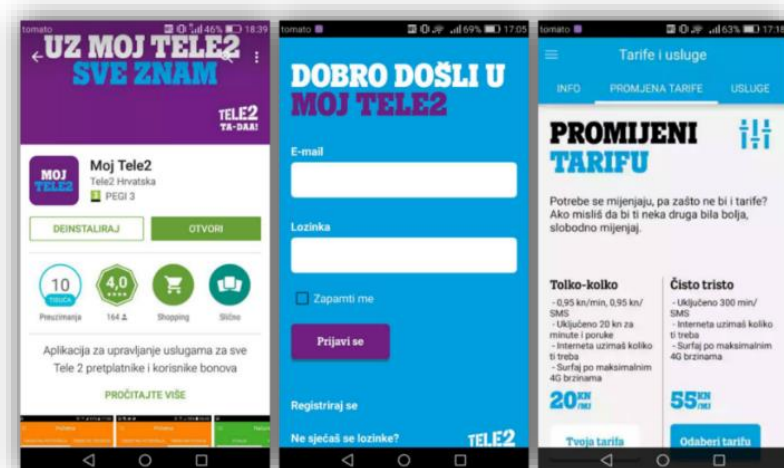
tomato 46% 18:39

UZ MOJ TELE2 SVE ZNAM

TELE2 TA-DAA!

MOJ TELE2

Moj Tele2

Tele2 Hrvatska

PEGI 3

DEINSTALIRAJ

OTVORI

10 TISUĆA

Preuzimanja

4,0

164

Shopping

Slično

Aplikacija za upravljanje uslugama za sve Tele 2 pretplatnike i korisnike bonova

PROČITAJTE VIŠE

tomato 69% 17:05

DOBRO DOŠLI U MOJ TELE2

E-mail

Lozinka

Zapamti me

Prijavi se

Registriraj se

Ne sjećaš se lozinke?

TELE2

tomato 63% 17:18

Tarife i usluge

INFO

PROMJENA TARIFE

USLUGE

PROMIJENI TARIFU

Potrebe se mijenjaju, pa zašto ne bi i tarife? Ako misliš da bi ti neka druga bila bolja, slobodno mijenjaj.

Tolko-kolko

- 0,95 kn/min, 0,95 kn/SMS
- Uključeno 20 kn za minute i poruke
- Interneta uzimaš koliko ti treba
- Surfaj po maksimalnim 4G brzinama

20 KN/MJ

Tvoja tarifa

Čisto tristo

- Uključeno 300 min/SMS
- Interneta uzimaš koliko ti treba
- Surfaj po maksimalnim 4G brzinama

55 KN/MJ

Odaberi tarifu